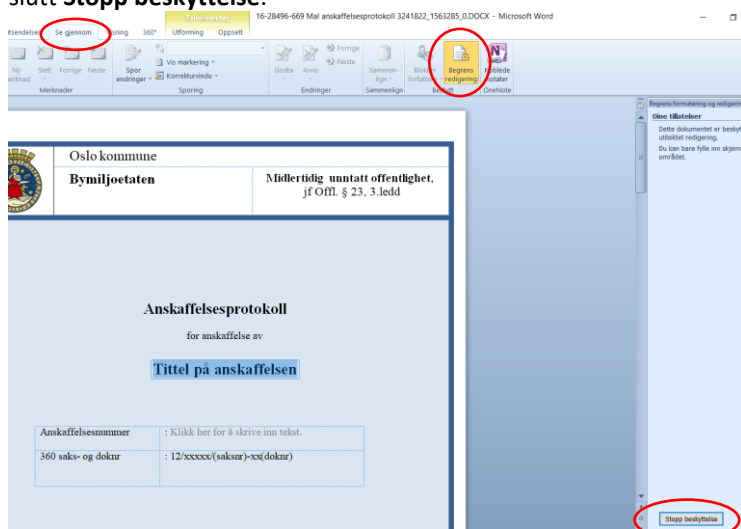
Slått Stopp beskyttelse.

Tabellverktøy
16-28496-669 Mal anskaffelsesprotokoll 3241822_1563285_0.DOCX - Microsoft Word

tsendelser | Se gjennom | sning | 360° | Utforming | Oppsett

Ny merknad | Slett | Forrige | Neste
Merknader

Spor endringer | Vis markering | Korrekturvindu
Sporing

Godta | Avvis | Forrige | Neste
Endringer

Sammenlign
Sammenlign

Blokker forfattere | Begrens redigering
Beskytt

Koblede notater
OneNote

Begrens formatering og redigering
Dine tillatelser
Dette dokumentet er beskyt utilsiktet redigering.
Du kan bare fylle inn skjem området.

Stopp beskyttelse

Oslo kommune
Bymiljøetaten
Midlertidig unntatt offentlighet, jf Offl. § 23, 3.ledd

Anskaffelsesprotokoll
for anskaffelse av
Tittel på anskaffelsen

| Anskaffelsesnummer | : Klikk her for å skrive inn tekst. |
|---|---|
| 360 saks- og doknr | : 12/xxxxx/(saksnr)-xx(doknr) |